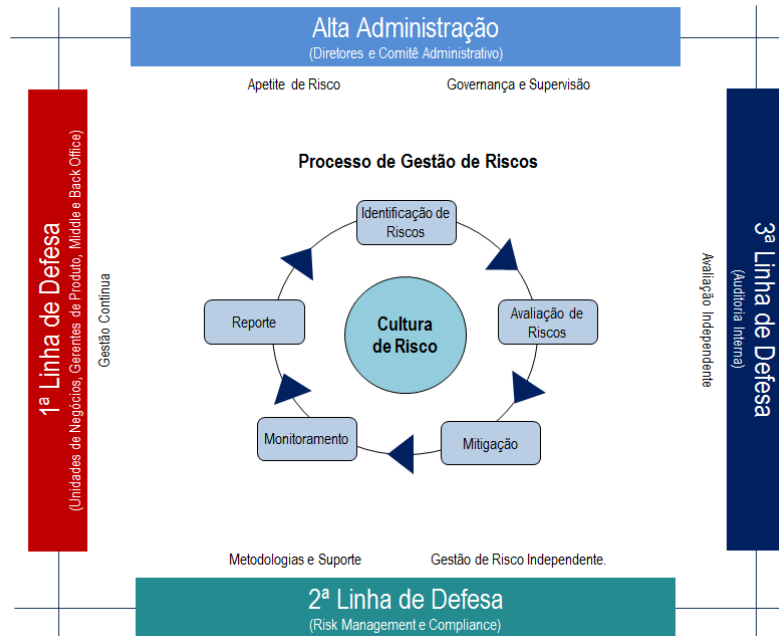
Alta Administração
(Diretores e Comitê Administrativo)

Apetite de Risco

Governança e Supervisão

1ª Linha de Defesa
(Unidades de Negócios, Gerentes de Produto, Middle e Back Office)

Gestão Contínua

Processo de Gestão de Riscos

Identificação de Riscos

Avaliação de Riscos

Mitigação

Monitoramento

Reporte

Cultura de Risco

Avaliação Independente

3ª Linha de Defesa
(Auditoria Interna)

Metodologias e Suporte

Gestão de Risco Independente.

2ª Linha de Defesa
(Risk Management e Compliance)